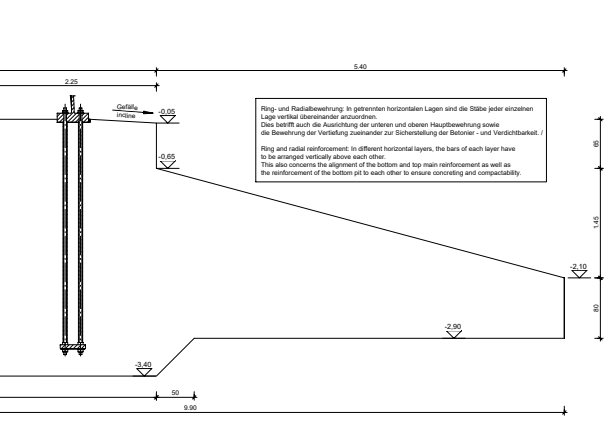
5.40

2.25

Gefälle
incline

-0.05

-0.65

Ring- und Radialbewehrung: In getrennten horizontalen Lagen sind die Stäbe jeder einzelnen Lage vertikal übereinander anzuordnen.
Dies betrifft auch die Ausrichtung der unteren und oberen Hauptbewehrung sowie die Bewehrung der Vertiefung zueinander zur Sicherstellung der Betonier - und Verdichtbarkeit. /

Ring and radial reinforcement: In different horizontal layers, the bars of each layer have to be arranged vertically above each other.
This also concerns the alignment of the bottom and top main reinforcement as well as the reinforcement of the bottom pit to each other to ensure concreting and compactability.

65

1.45

-2.10

80

-2.90

-3.40

50

9.90